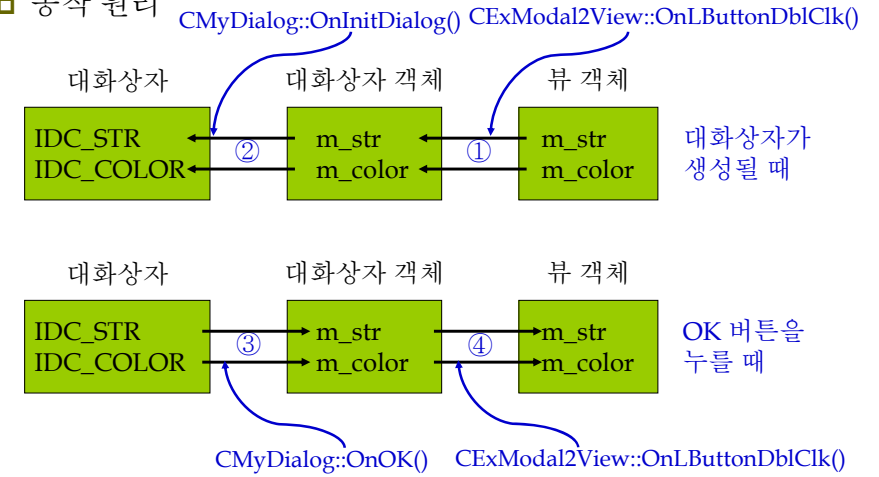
동작 원리

CMyDialog::OnInitDialog()
CExModal2View::OnLButtonDblClk()

대화상자
대화상자 객체
뷰 객체

IDC_STR
IDC_COLOR
②
m_str
m_color
①
m_str
m_color

대화상자가 생성될 때

대화상자
대화상자 객체
뷰 객체

IDC_STR
IDC_COLOR
③
m_str
m_color
④
m_str
m_color

OK 버튼을 누를 때

CMyDialog::OnOK()
CExModal2View::OnLButtonDblClk()